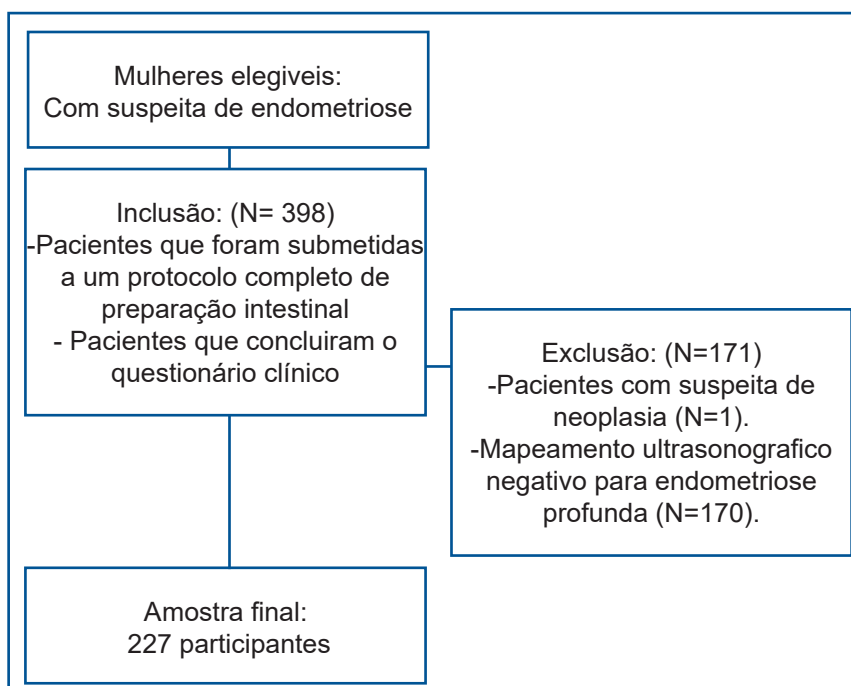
Mulheres elegiveis:
Com suspeita de endometriose

Inclusão: (N= 398)
-Pacientes que foram submetidas a um protocolo completo de preparação intestinal
- Pacientes que concluiram o questionário clínico

Exclusão: (N=171)
-Pacientes com suspeita de neoplasia (N=1).
-Mapeamento ultrasonografico negativo para endometriose profunda (N=170).

Amostra final:
227 participantes